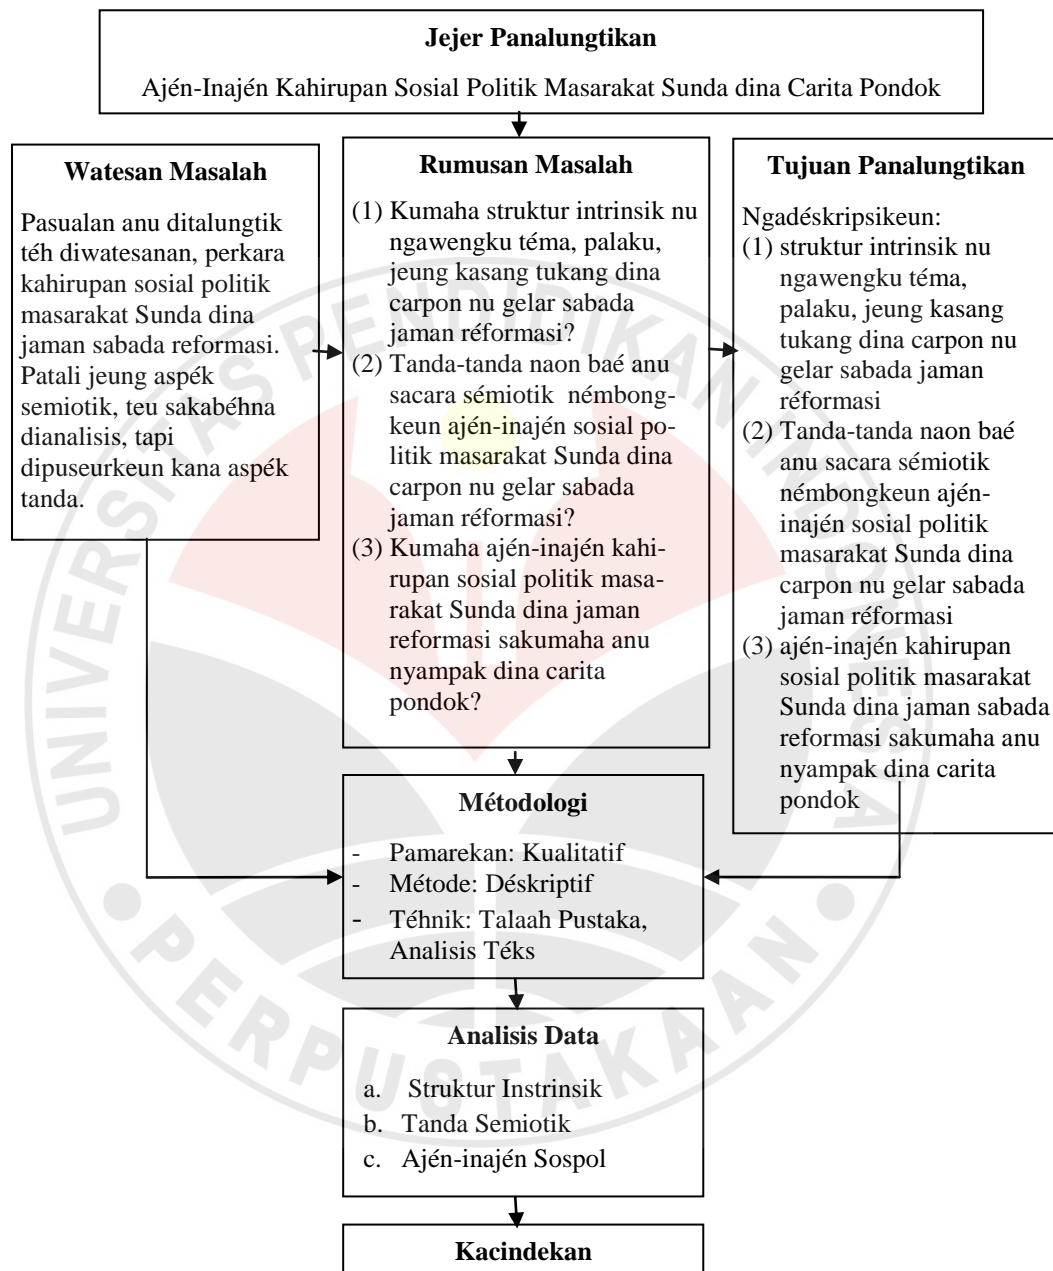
**Jejer Panalungtikan**

Ajén-Inajén Kahirupan Sosial Politik Masarakat Sunda dina Carita Pondok

**Watesan Masalah**

Pasualan anu ditalungtik téh diwatesanan, perkara kahirupan sosial politik masarakat Sunda dina jaman sabada reformasi. Patali jeung aspék semiotik, teu sakabéhna dianalisis, tapi dipuseurkeun kana aspék tanda.

**Rumusan Masalah**

(1) Kumaha struktur intrinsik nu ngawengku téma, palaku, jeung kasang tukang dina carpon nu gelar sabada jaman réformasi?
(2) Tanda-tanda naon baé anu sacara sémiotik némbongkeun ajén-inajén sosial politik masarakat Sunda dina carpon nu gelar sabada jaman réformasi?
(3) Kumaha ajén-inajén kahirupan sosial politik masarakat Sunda dina jaman reformasi sakumaha anu nyampak dina carita pondok?

**Tujuan Panalungtikan**

Ngadéskripsikeun:
(1) struktur intrinsik nu ngawengku téma, palaku, jeung kasang tukang dina carpon nu gelar sabada jaman réformasi
(2) Tanda-tanda naon baé anu sacara sémiotik némbongkeun ajén-inajén sosial politik masarakat Sunda dina carpon nu gelar sabada jaman réformasi
(3) ajén-inajén kahirupan sosial politik masarakat Sunda dina jaman sabada reformasi sakumaha anu nyampak dina carita pondok

**Métodologi**

- Pamarekan: Kualitatif
- Métode: Déskriptif
- Téhnik: Talaah Pustaka, Analisis Téks

**Analisis Data**

a. Struktur Instrinsik
b. Tanda Semiotik
c. Ajén-inajén Sospol

**Kacindekan**